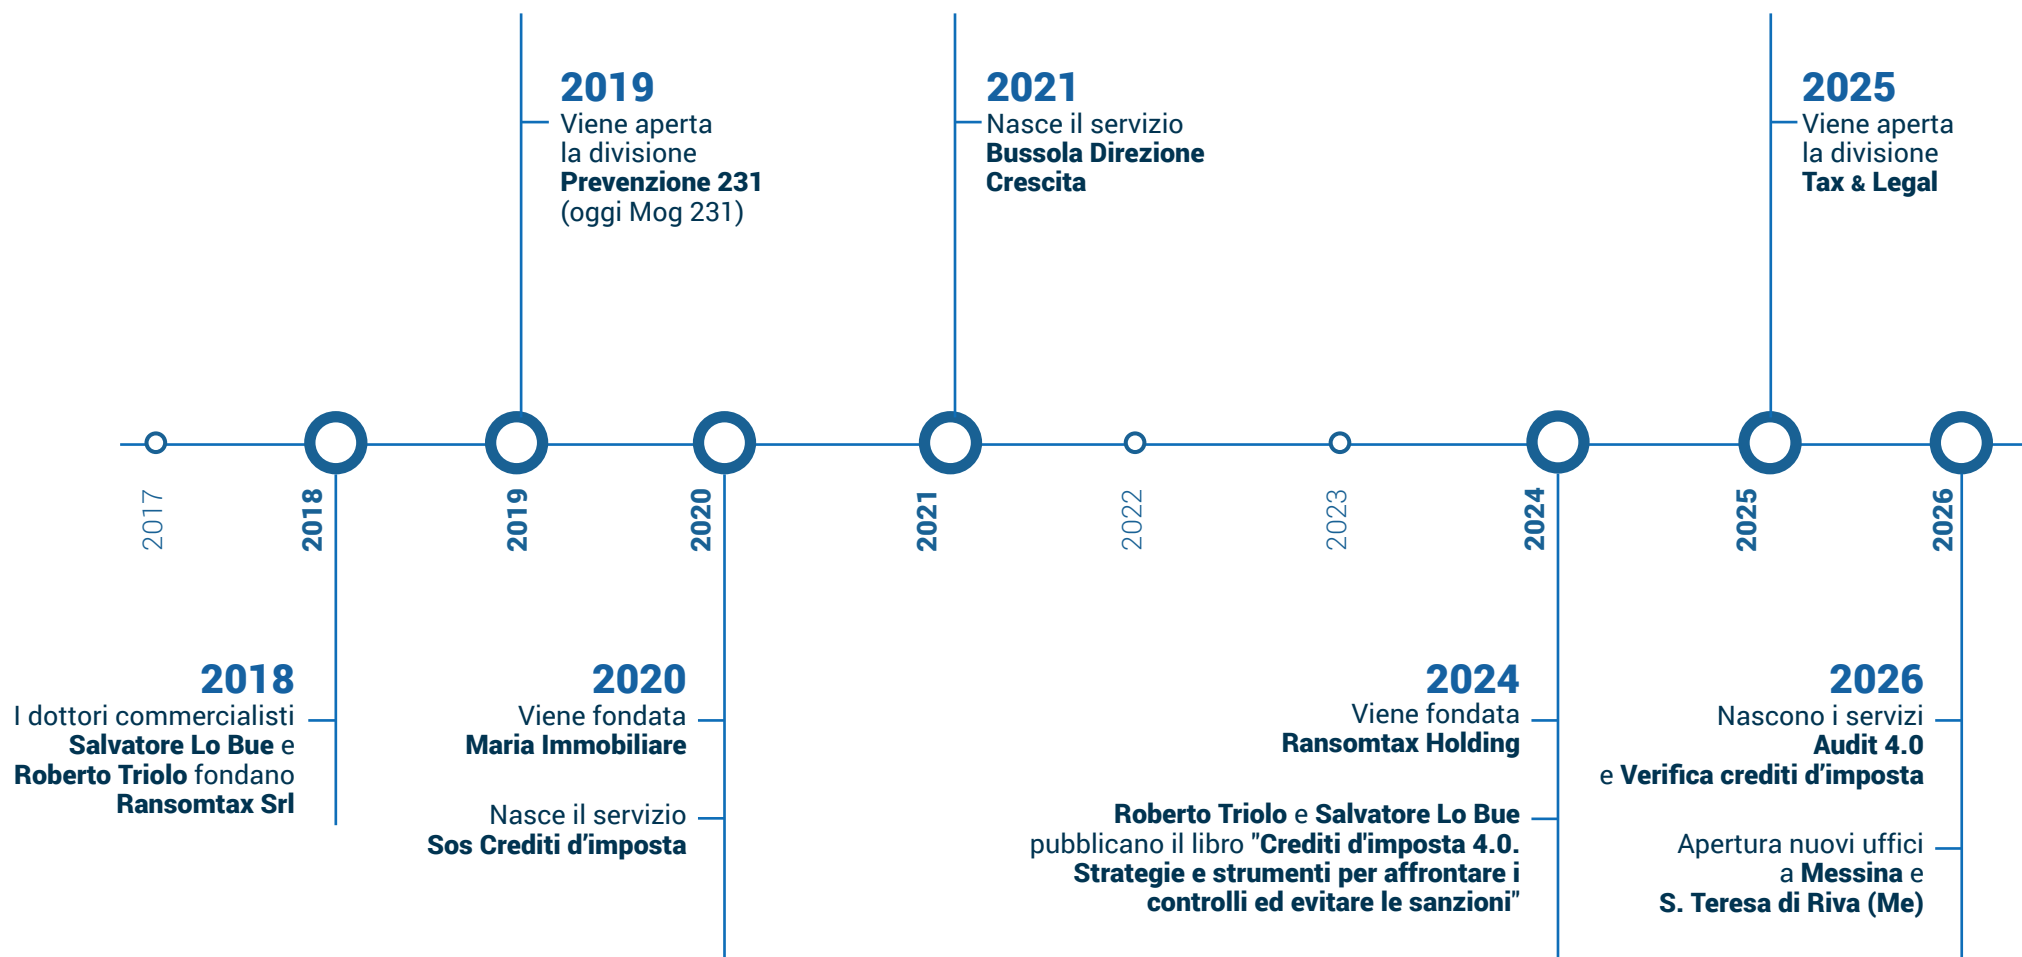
2019
Viene aperta la divisione **Prevenzione 231** (oggi Mog 231)

2021
Nasce il servizio **Bussola Direzione Crescita**

2025
Viene aperta la divisione **Tax & Legal**

2017
2018
2019
2020
2021
2022
2023
2024
2025
2026

2018
I dottori commercialisti **Salvatore Lo Bue** e **Roberto Triolo** fondano **Ransomtax Srl**

2020
Viene fondata **Maria Immobiliare**

Nasce il servizio **Sos Crediti d'imposta**

2024
Viene fondata **Ransomtax Holding**

**Roberto Triolo** e **Salvatore Lo Bue** pubblicano il libro "**Crediti d'imposta 4.0. Strategie e strumenti per affrontare i controlli ed evitare le sanzioni**"

2026
Nascono i servizi **Audit 4.0** e **Verifica crediti d'imposta**

Apertura nuovi uffici a **Messina** e **S. Teresa di Riva (Me)**